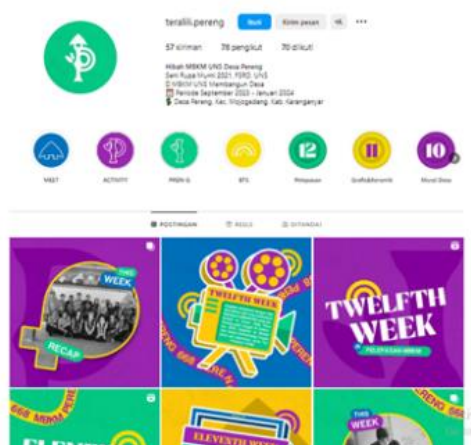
teralili.pereng Ikuti Kirim pesan ···

57 kiriman 76 pengikut 70 diikuti

Hibah MBKM UNS Desa Pereng
Seni Rupa Murni 2021, FSRD, UNS
MBKM UNS Membangun Desa
Periode September 2023 - Januari 2024
Desa Pereng, Kec. Mojogedang, Kab. Karanganyar

MEET ACTIVITY PROKER BTS 12 Pelepasan Grafis&Koromik 10 Mural Desa

POSTINGAN REELS DITANDAI

THIS WEEK RECAP

TWELFTH WEEK

TWELFTH WEEK

THIS WEEK

ELEVENTH WEEK

ELEVENTH WEEK